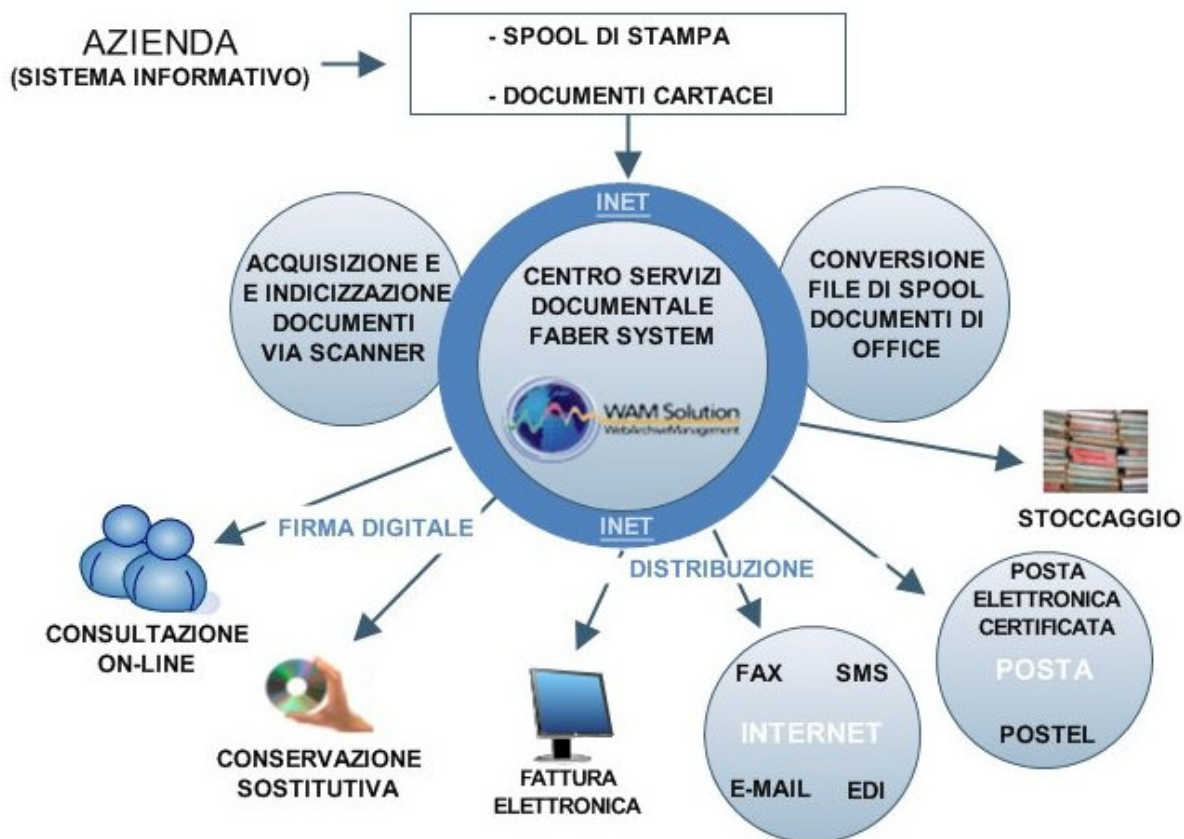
AZIENDA
(SISTEMA INFORMATIVO)

- SPOOL DI STAMPA

- DOCUMENTI CARTACEI

INET

ACQUISIZIONE E E INDICIZZAZIONE DOCUMENTI VIA SCANNER

CENTRO SERVIZI DOCUMENTALE FABER SYSTEM

WAM Solution
WebArchiveManagement

CONVERSIONE FILE DI SPOOL DOCUMENTI DI OFFICE

STOCCAGGIO

INET

FIRMA DIGITALE

DISTRIBUZIONE

CONSULTAZIONE ON-LINE

CONSERVAZIONE SOSTITUTIVA

FATTURA ELETTRONICA

FAX
SMS
INTERNET
E-MAIL
EDI

POSTA ELETTRONICA CERTIFICATA
POSTA
POSTEL